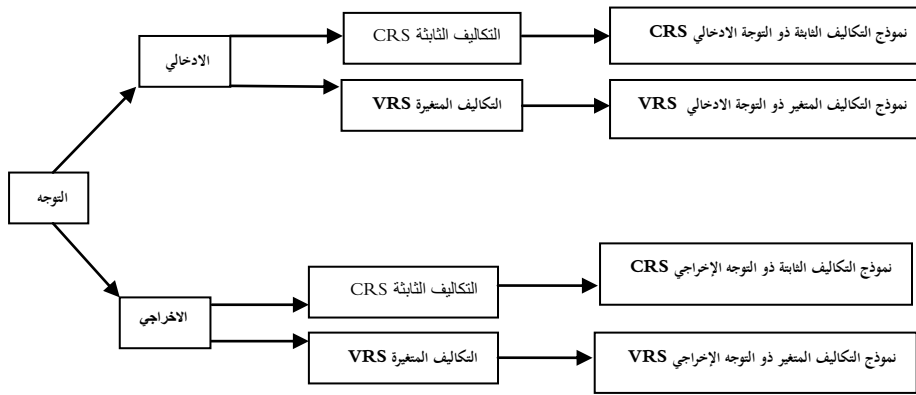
التوجه

الادخالي

التكاليف الثابثة CRS

نموذج التكاليف الثابتة ذو التوجة الادخالي CRS

التكاليف المتغيرة VRS

نموذج التكاليف المتغير ذو التوجة الادخالي VRS

الاخراجي

التكاليف الثابثة CRS

نموذج التكاليف الثابتة ذو التوجه الإخراجي CRS

التكاليف المتغيرة VRS

نموذج التكاليف المتغير ذو التوجه الإخراجي VRS